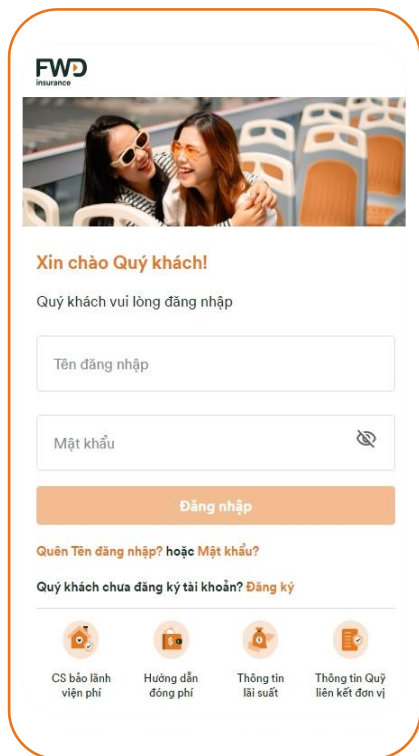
FWD insurance

Xin chào Quý khách!

Quý khách vui lòng đăng nhập

Tên đăng nhập

Mật khẩu

Đăng nhập

Quên Tên đăng nhập? hoặc Mật khẩu?

Quý khách chưa đăng ký tài khoản? Đăng ký

CS bảo lãnh viện phí

Hướng dẫn đóng phí

Thông tin lãi suất

Thông tin Quỹ liên kết đơn vị